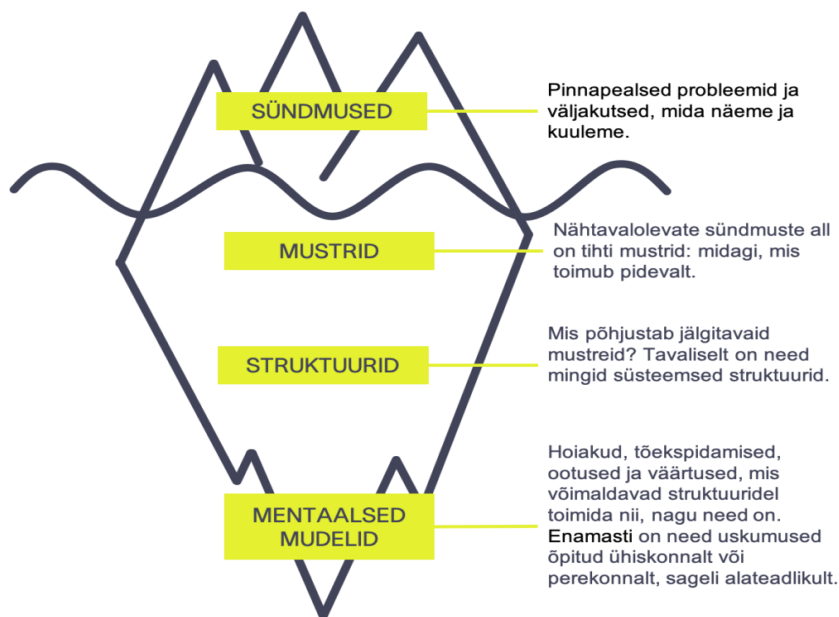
SÜNDMUSED

Pinnapealsed probleemid ja väljakutsed, mida näeme ja kuuleme.

MUSTRID

Nähtavalolevate sündmuste all on tihti mustrid: midagi, mis toimub pidevalt.

STRUKTUURID

Mis põhjustab jälgitavaid mustreid? Tavaliselt on need mingid süsteemsed struktuurid.

MENTAALSED MUDELID

Hoiakud, tõekspidamised, ootused ja väärtused, mis võimaldavad struktuuridel toimida nii, nagu need on. Enamasti on need uskumused õpitud ühiskonnalt või perekonnalt, sageli alateadlikult.